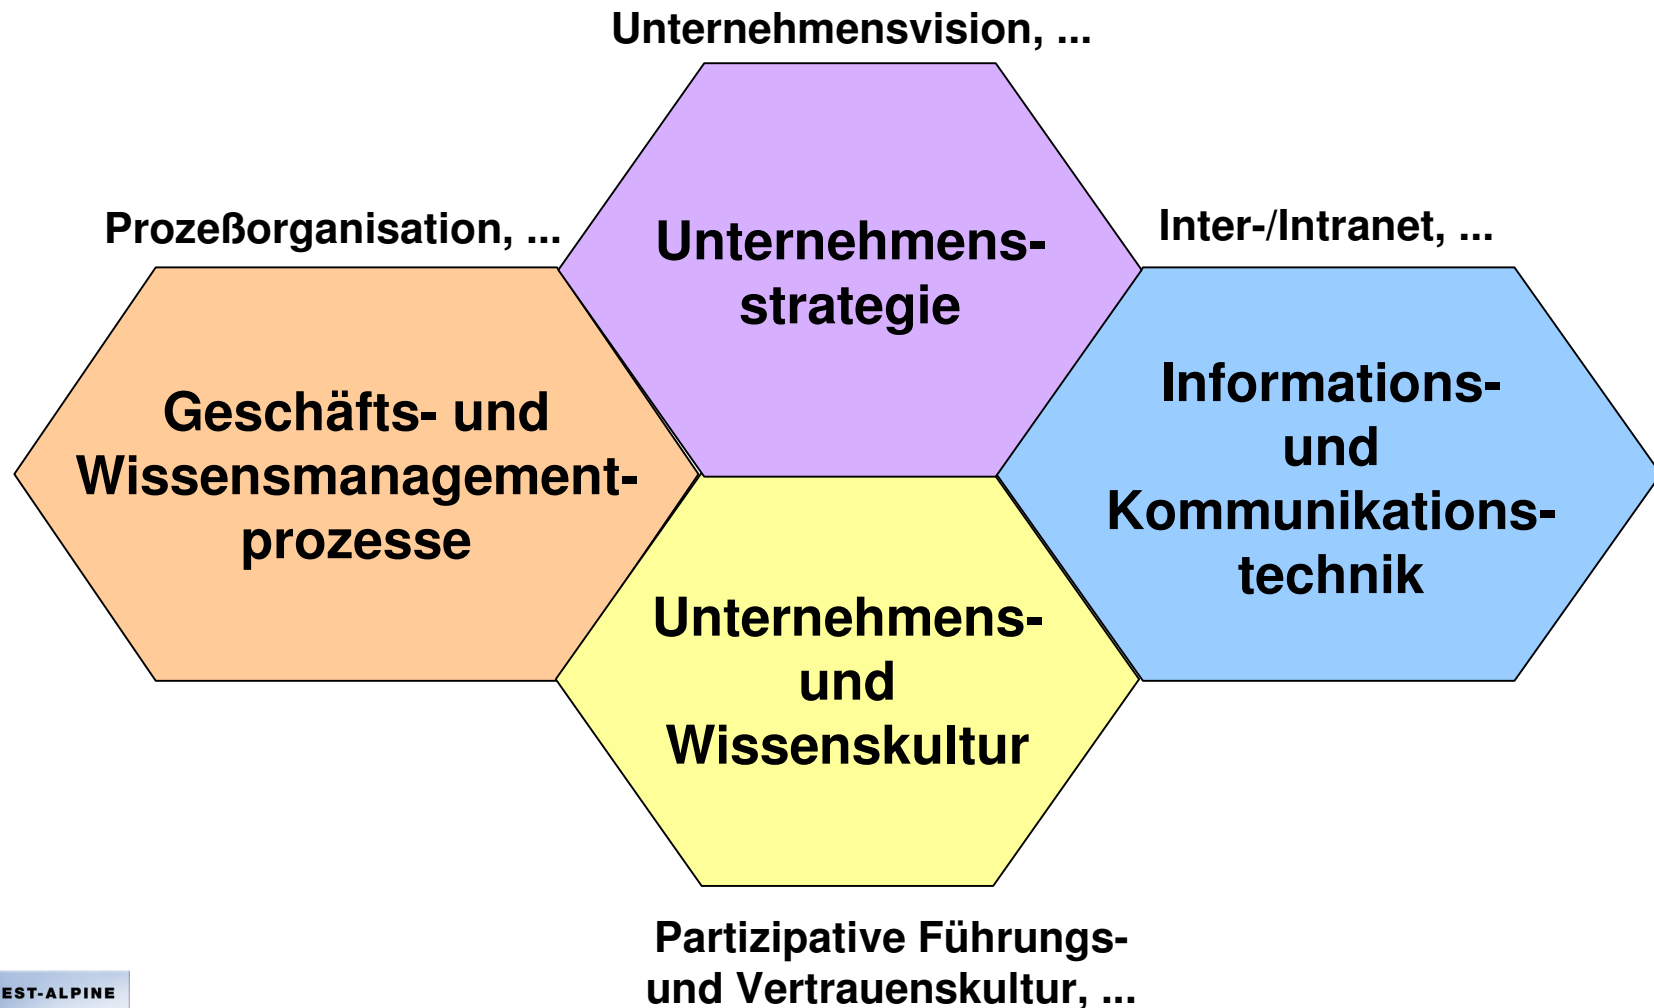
Unternehmensvision, ...

Prozeßorganisation, ...

Unternehmens-strategie

Inter-/Intranet, ...

Geschäfts- und Wissensmanagement-prozesse

Informations- und Kommunikations-technik

Unternehmens- und Wissenskultur

Partizipative Führungs- und Vertrauenskultur, ...

EST-ALPINE